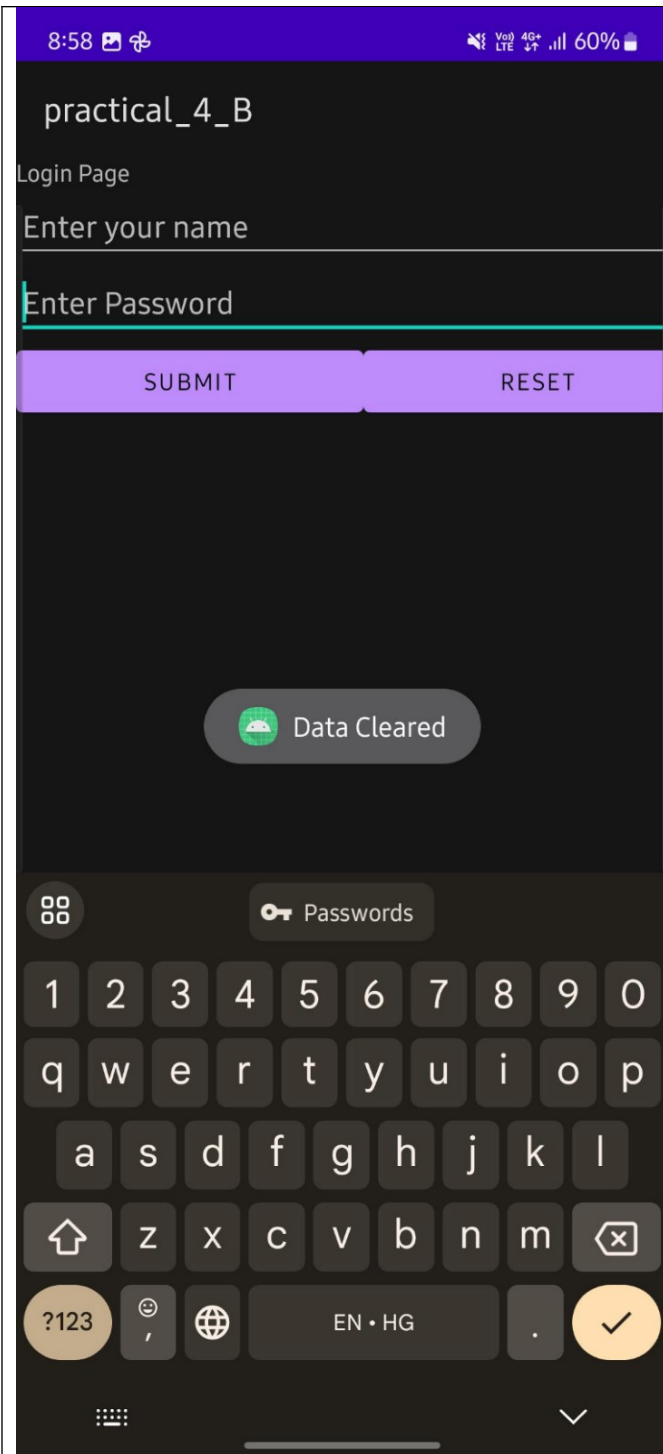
8:58

Vo) LTE 4G+ 60%

practical_4_B

Login Page

Enter your name

Enter Password

SUBMIT

RESET

Data Cleared

Passwords

1 2 3 4 5 6 7 8 9 0

q w e r t y u i o p

a s d f g h j k l

z x c v b n m

?123

,

EN • HG

.